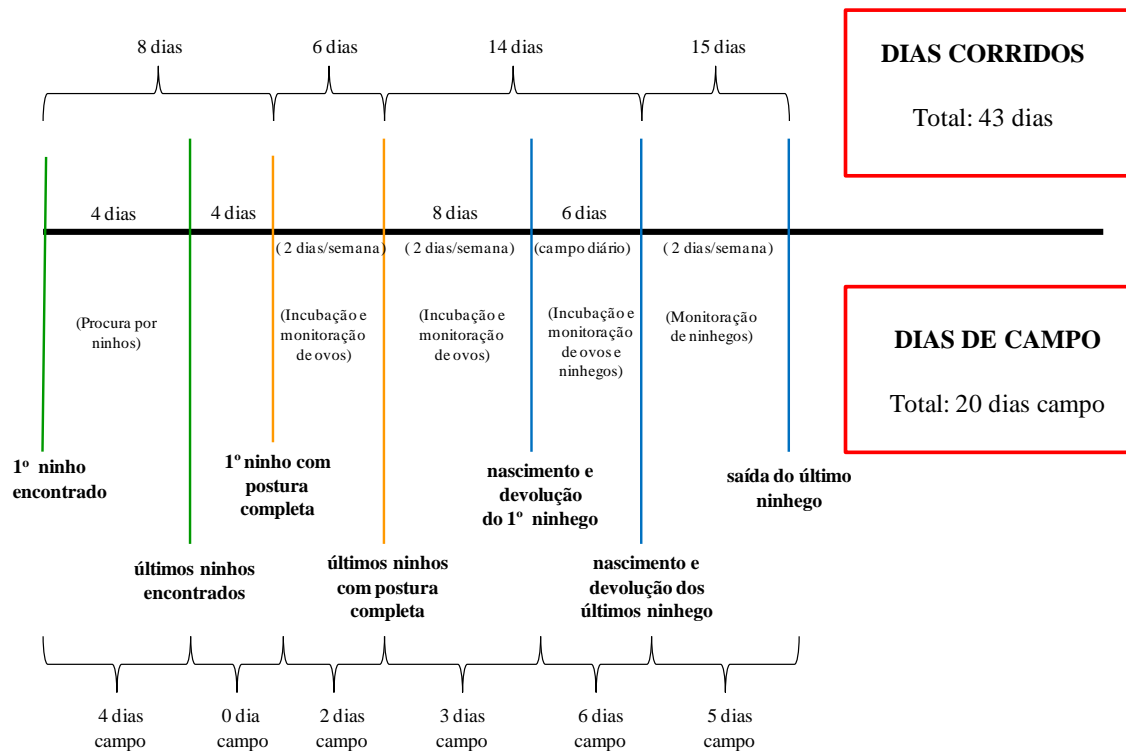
8 dias

6 dias

14 dias

15 dias

**DIAS CORRIDOS**

Total: 43 dias

4 dias

4 dias

8 dias

6 dias

( 2 dias/semana)

( 2 dias/semana)

(campo diário)

( 2 dias/semana)

(Procura por ninhos)

(Incubação e monitoração de ovos)

(Incubação e monitoração de ovos)

(Incubação e monitoração de ovos e ninhegos)

(Monitoração de ninhegos)

**DIAS DE CAMPO**

Total: 20 dias campo

1º ninho encontrado

1º ninho com postura completa

nascimento e devolução do 1º ninhego

saída do último ninhego

últimos ninhos encontrados

últimos ninhos com postura completa

nascimento e devolução dos últimos ninhego

4 dias campo

0 dia campo

2 dias campo

3 dias campo

6 dias campo

5 dias campo